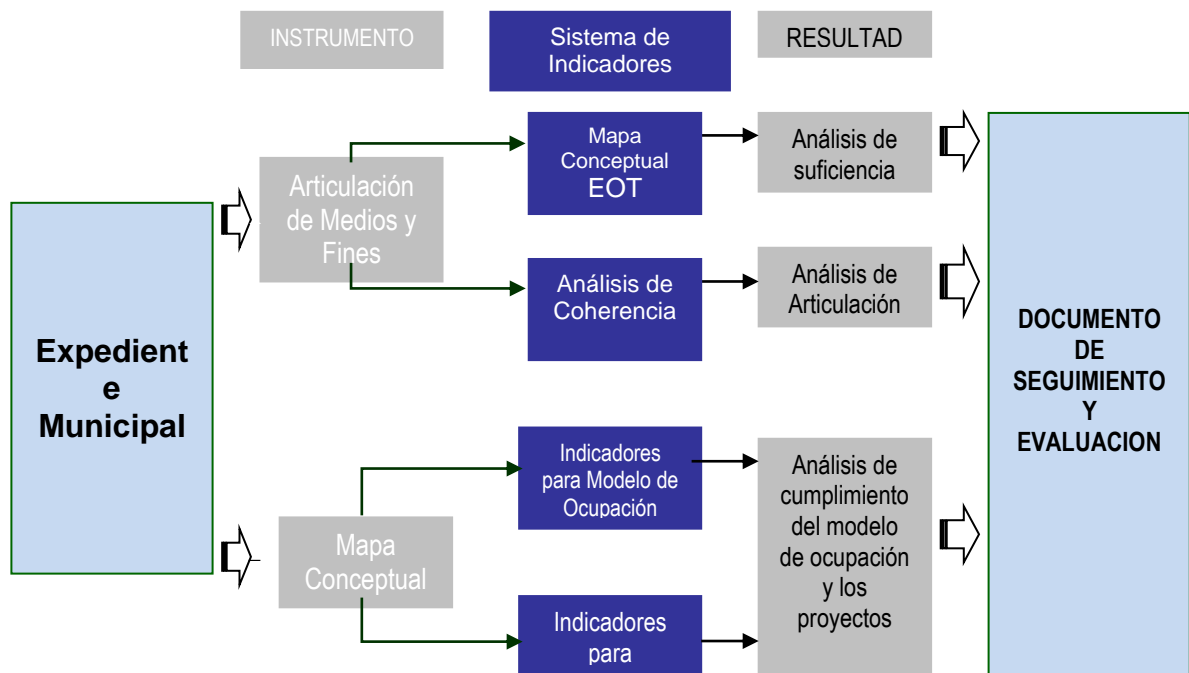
INSTRUMENTO

Sistema de Indicadores

RESULTAD

Expedient e Municipal

Articulación de Medios y Fines

Mapa Conceptual EOT

Análisis de suficiencia

Análisis de Coherencia

Análisis de Articulación

Mapa Conceptual

Indicadores para Modelo de Ocupación

Indicadores para

Análisis de cumplimiento del modelo de ocupación y los proyectos

DOCUMENTO DE SEGUIMIENTO Y EVALUACION